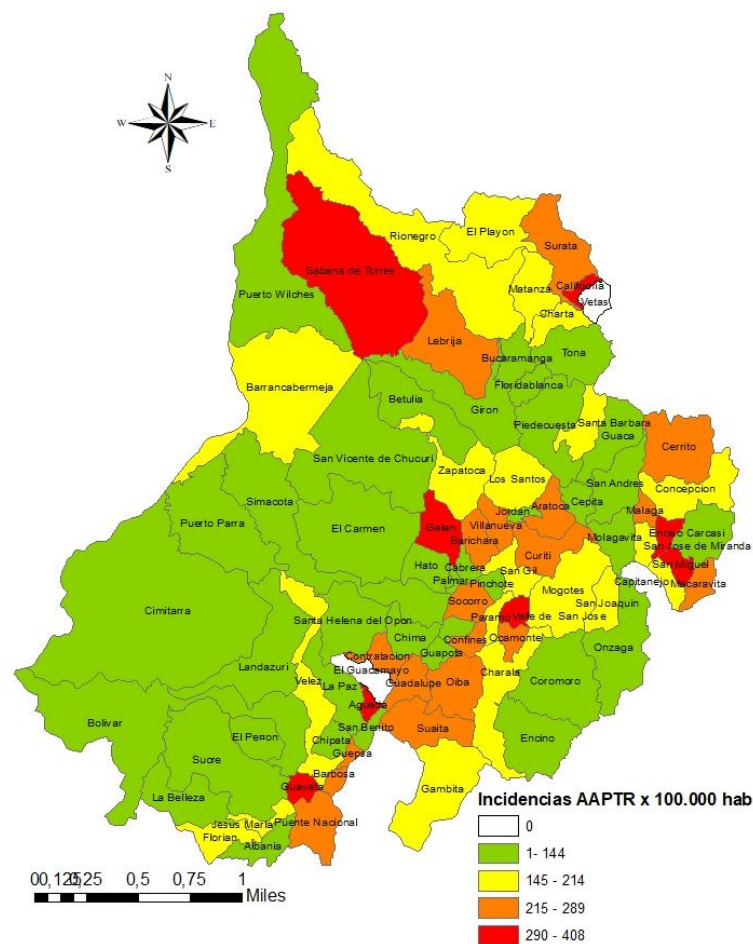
N
W
E
S

Rionegro
El Playon
Surata
Sabana de Torres
California
Vetas
Matanza
Charta
Puerto Wilches
Lebrija
Bucaramanga
Tona
Barrancabermeja
Floridablanca
Betulia
Giron
Piedecuesta
Santa Barbara
Guaca
Cerrito
San Vicente de Chucuri
Zapatoca
Los Santos
San Andres
Concepcion
Simacota
Jordan
Aratoca
Cepita
Malaga
Puerto Parra
El Carmen
Galan
Villanueva
Barichara
Curiti
Molagavita
Enciso
Carcasi
San Jose de Miranda
Hato
Cabrera
Palmar
Pinchote
San Gil
San Miguel
Macaravita
Capitanejo
Mogotes
Cimitarra
Socorro
San Joaquin
Paramo
Valle de San Jose
Santa Helena del Opon
Ocamonte
Chima
Confines
Onzaga
Contratacion
Guapota
El Guacamayo
Charala
Coromoro
Landazuri
Velez
La Paz
Guadalupe
Oiba
Aguada
San Benito
Bolivar
El Penon
Suaita
Encino
Chipata
Guepsa
Sucre
Barbosa
Guavata
Gambita
La Belleza
Jesus Maria
Puente Nacional
Florian
Albania

Incidencias AAPTR x 100.000 hab
0
1- 144
145 - 214
215 - 289
290 - 408

00,125 0,25 0,5 0,75 1
Miles